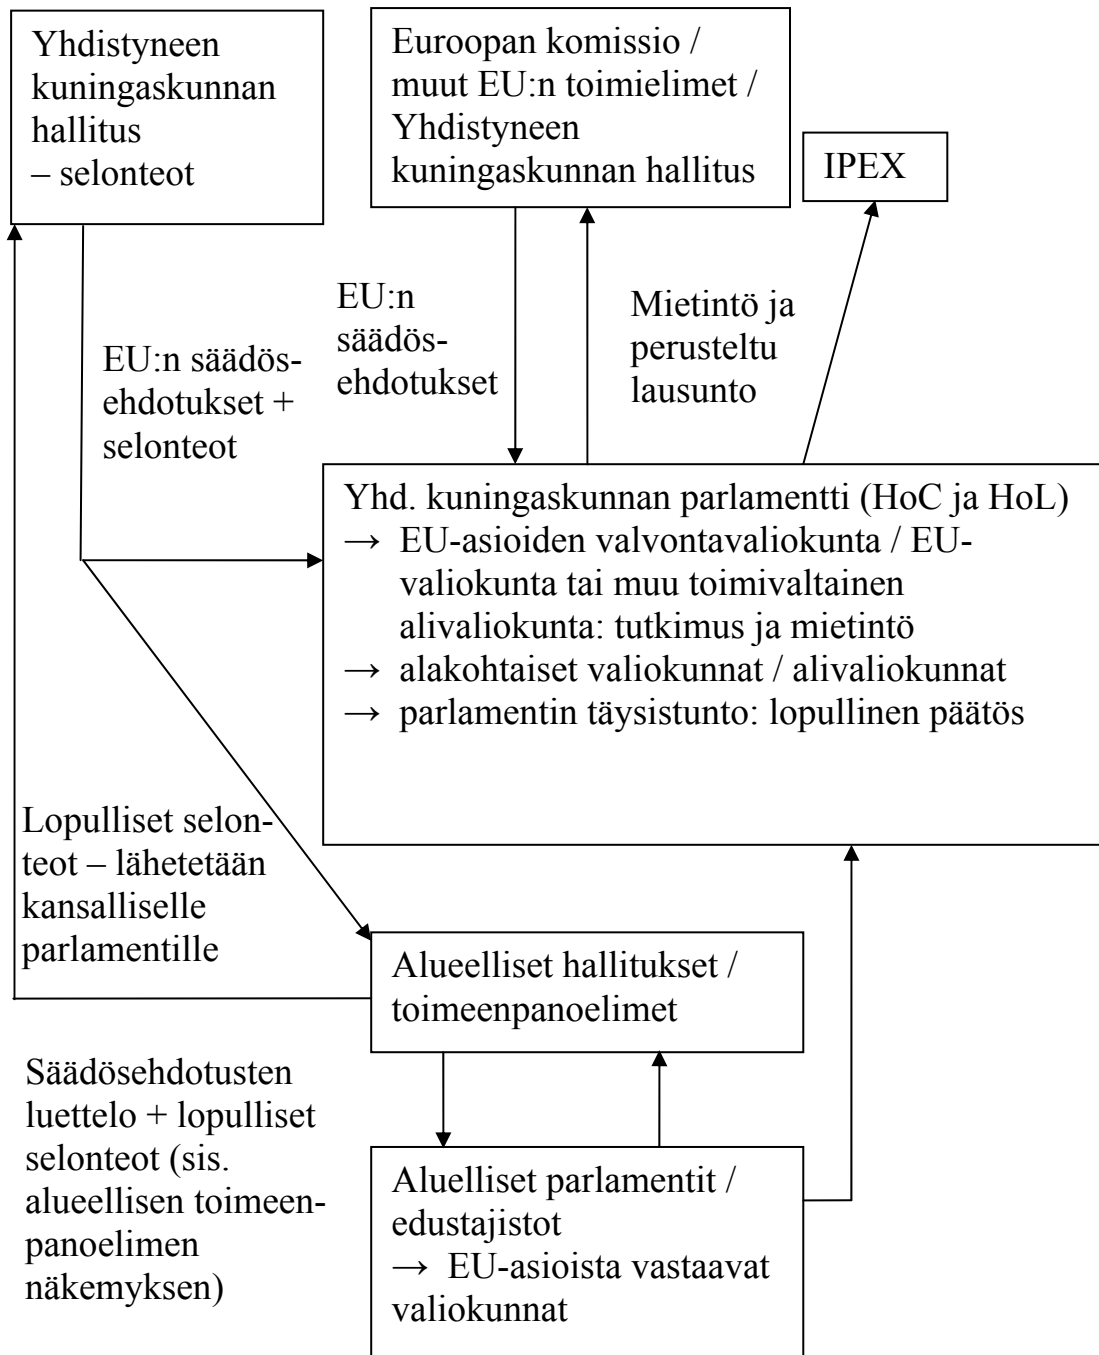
Yhdistyneen kuningaskunnan hallitus
– selonteot

Euroopan komissio / muut EU:n toimielimet / Yhdistyneen kuningaskunnan hallitus

IPEX

EU:n säädösehdotukset

Mietintö ja perusteltu lausunto

EU:n säädösehdotukset + selonteot

Yhd. kuningaskunnan parlamentti (HoC ja HoL)
→ EU-asioiden valvontavaliokunta / EU-valiokunta tai muu toimivaltainen alivaliokunta: tutkimus ja mietintö
→ alakohtaiset valiokunnat / alivaliokunnat
→ parlamentin täysistunto: lopullinen päätös

Lopulliset selonteot – lähetetään kansalliselle parlamentille

Alueelliset hallitukset / toimeenpanoelimet

Säädösehdotusten luettelo + lopulliset selonteot (sis. alueellisen toimeenpanoelimen näkemyksen)

Aluelliset parlamentit / edustajistot
→ EU-asioista vastaavat valiokunnat